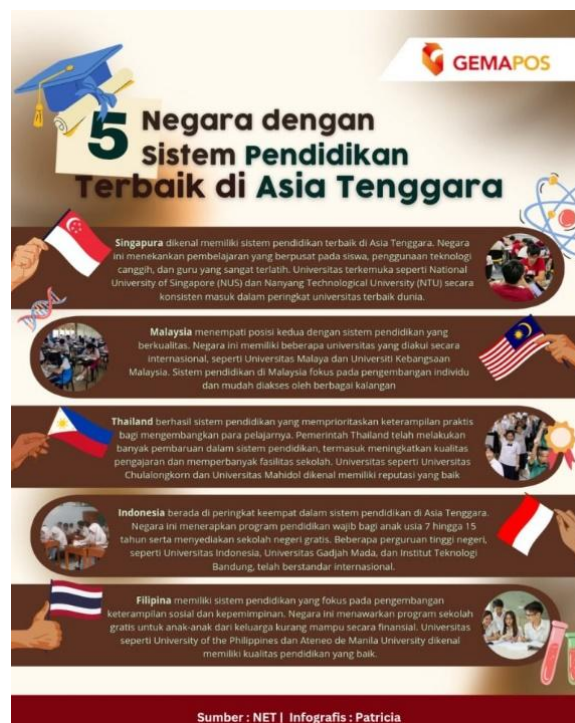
GEMAPOS

5 Negara dengan Sistem Pendidikan Terbaik di Asia Tenggara

Singapura dikenal memiliki sistem pendidikan terbaik di Asia Tenggara. Negara ini menekankan pembelajaran yang berpusat pada siswa, penggunaan teknologi canggih, dan guru yang sangat terlatih. Universitas terkemuka seperti National University of Singapore (NUS) dan Nanyang Technological University (NTU) secara konsisten masuk dalam peringkat universitas terbaik dunia.

Malaysia menempati posisi kedua dengan sistem pendidikan yang berkualitas. Negara ini memiliki beberapa universitas yang diakui secara internasional, seperti Universitas Malaya dan Universiti Kebangsaan Malaysia. Sistem pendidikan di Malaysia fokus pada pengembangan individu dan mudah diakses oleh berbagai kalangan

Thailand berhasil sistem pendidikan yang memprioritaskan keterampilan praktis bagi mengembangkan para pelajarnya. Pemerintah Thailand telah melakukan banyak pembaruan dalam sistem pendidikan, termasuk meningkatkan kualitas pengajaran dan memperbanyak fasilitas sekolah. Universitas seperti Universitas Chulalongkorn dan Universitas Mahidol dikenal memiliki reputasi yang baik

Indonesia berada di peringkat keempat dalam sistem pendidikan di Asia Tenggara. Negara ini menerapkan program pendidikan wajib bagi anak usia 7 hingga 15 tahun serta menyediakan sekolah negeri gratis. Beberapa perguruan tinggi negeri, seperti Universitas Indonesia, Universitas Gadjah Mada, dan Institut Teknologi Bandung, telah berstandar internasional.

Filipina memiliki sistem pendidikan yang fokus pada pengembangan keterampilan sosial dan kepemimpinan. Negara ini menawarkan program sekolah gratis untuk anak-anak dari keluarga kurang mampu secara finansial. Universitas seperti University of the Philippines dan Ateneo de Manila University dikenal memiliki kualitas pendidikan yang baik.

Sumber : NET | Infografis : Patricia